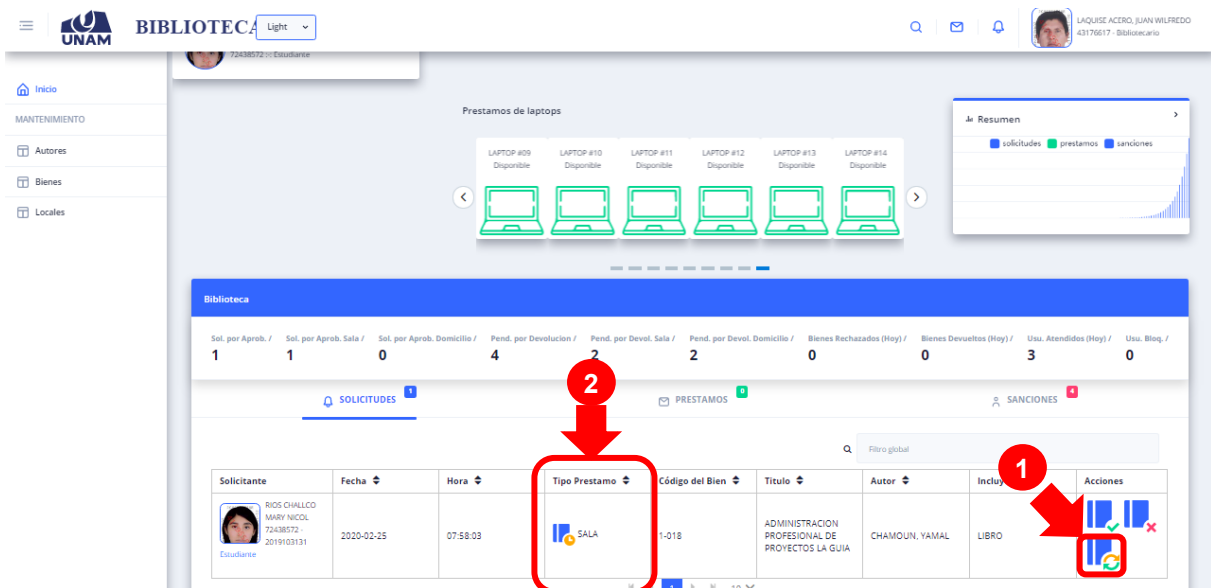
UNAM BIBLIOTECA Light

LAQUISE ACERO, JUAN WILFREDO
43176617 · Bibliotecario

72438572 · Estudiante

Inicio
MANTENIMIENTO
Autores
Bienes
Locales

Prestamos de laptops

LAPTOP #09 Disponible
LAPTOP #10 Disponible
LAPTOP #11 Disponible
LAPTOP #12 Disponible
LAPTOP #13 Disponible
LAPTOP #14 Disponible

Resumen
solicitudes prestamos sanciones

Biblioteca

Sol. por Aprob. / 1
Sol. por Aprob. Sala / 1
Sol. por Aprob. Domicilio / 0
Pend. por Devolucion / 4
Pend. por Devol. Sala / 2
Pend. por Devol. Domicilio / 2
Bienes Rechazados (Hoy) / 0
Bienes Devueltos (Hoy) / 0
Usu. Atendidos (Hoy) / 3
Usu. Bloq. / 0

SOLICITUDES 1
2
PRESTAMOS 0
SANCIONES 4

Filtro global

1

| Solicitante | Fecha | Hora | Tipo Prestamo | Código del Bien | Titulo | Autor | Incluy | Acciones |
|---|---|---|---|---|---|---|---|---|
| RIOS CHALLCO MARY NICOL 72438572 · 2019103131 Estudiante | 2020-02-25 | 07:58:03 | SALA | 1-018 | ADMINISTRACION PROFESIONAL DE PROYECTOS LA GUIA | CHAMOUN, YAMAL | LIBRO | |

1 10